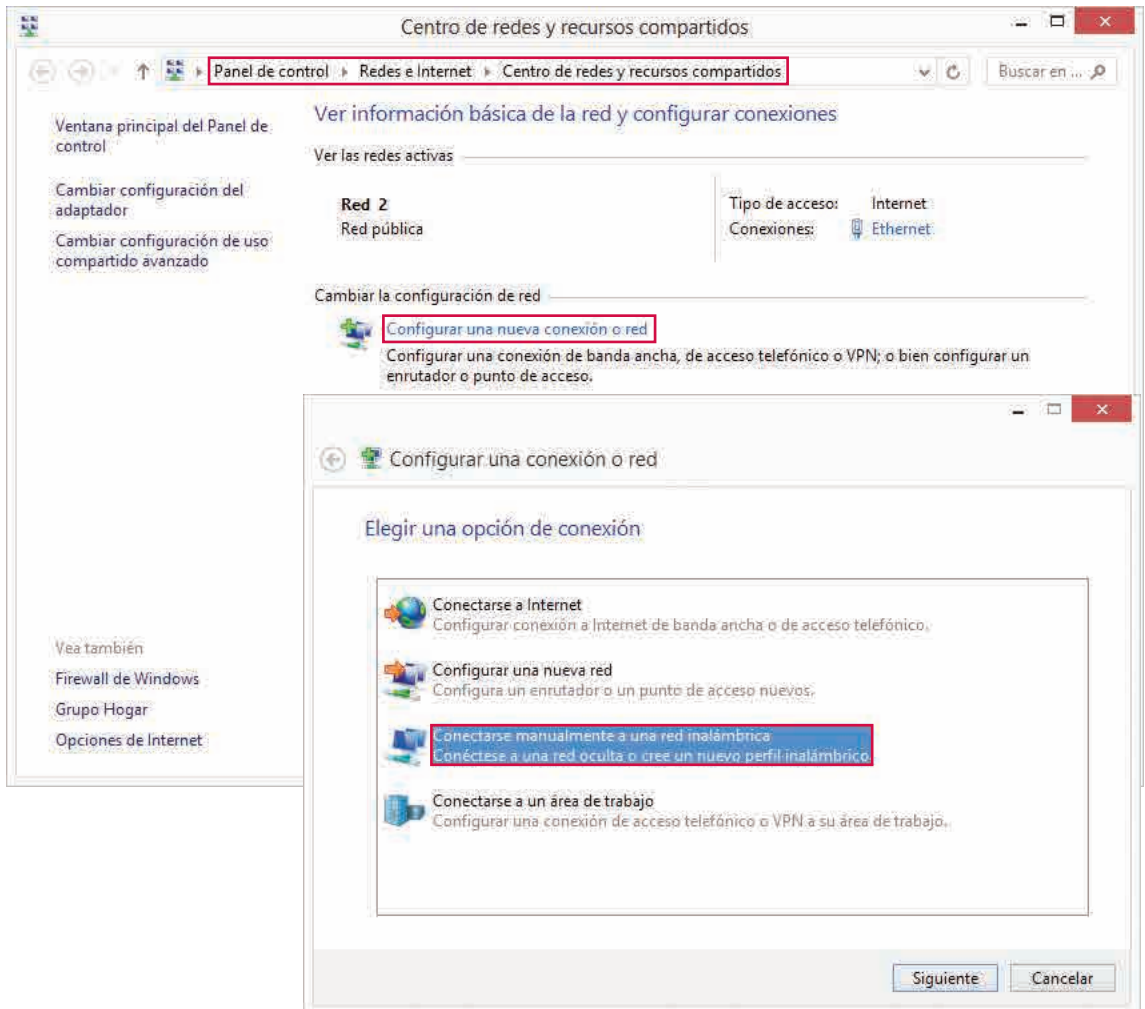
Centro de redes y recursos compartidos

Panel de control ▸ Redes e Internet ▸ Centro de redes y recursos compartidos

Buscar en ...

Ventana principal del Panel de control

Cambiar configuración del adaptador

Cambiar configuración de uso compartido avanzado

Ver información básica de la red y configurar conexiones

Ver las redes activas

Red 2
Red pública

Tipo de acceso: Internet
Conexiones: Ethernet

Cambiar la configuración de red

Configurar una nueva conexión o red
Configurar una conexión de banda ancha, de acceso telefónico o VPN; o bien configurar un enrutador o punto de acceso.

Vea también
Firewall de Windows
Grupo Hogar
Opciones de Internet

Configurar una conexión o red

Elegir una opción de conexión

Conectarse a Internet
Configurar conexión a Internet de banda ancha o de acceso telefónico.

Configurar una nueva red
Configura un enrutador o un punto de acceso nuevos.

Conectarse manualmente a una red inalámbrica
Conéctese a una red oculta o cree un nuevo perfil inalámbrico.

Conectarse a un área de trabajo
Configurar una conexión de acceso telefónico o VPN a su área de trabajo.

Siguiente
Cancelar